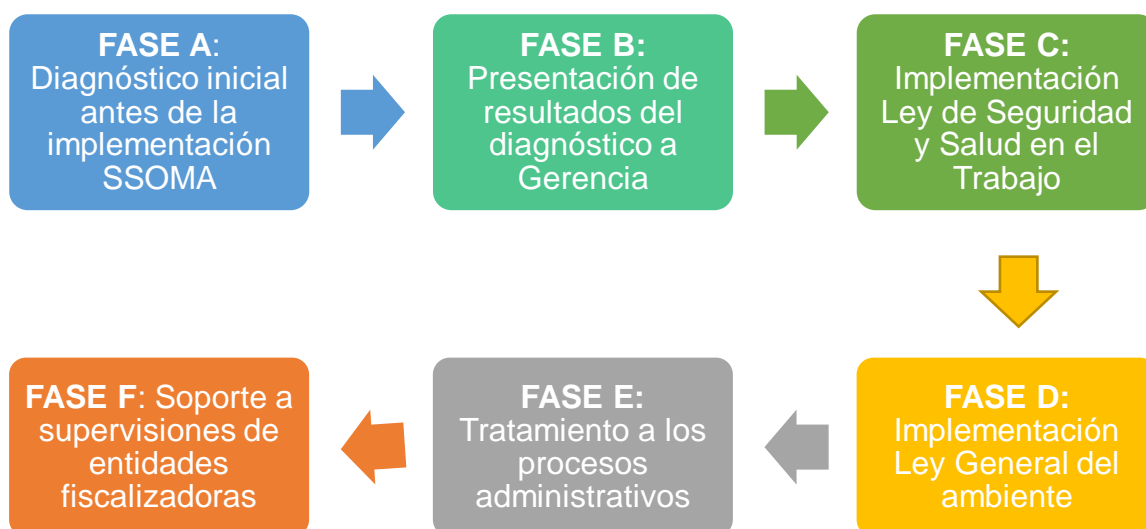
FASE A: Diagnóstico inicial antes de la implementación SSOMA

FASE B: Presentación de resultados del diagnóstico a Gerencia

FASE C: Implementación Ley de Seguridad y Salud en el Trabajo

FASE D: Implementación Ley General del ambiente

FASE E: Tratamiento a los procesos administrativos

FASE F: Soporte a supervisiones de entidades fiscalizadoras